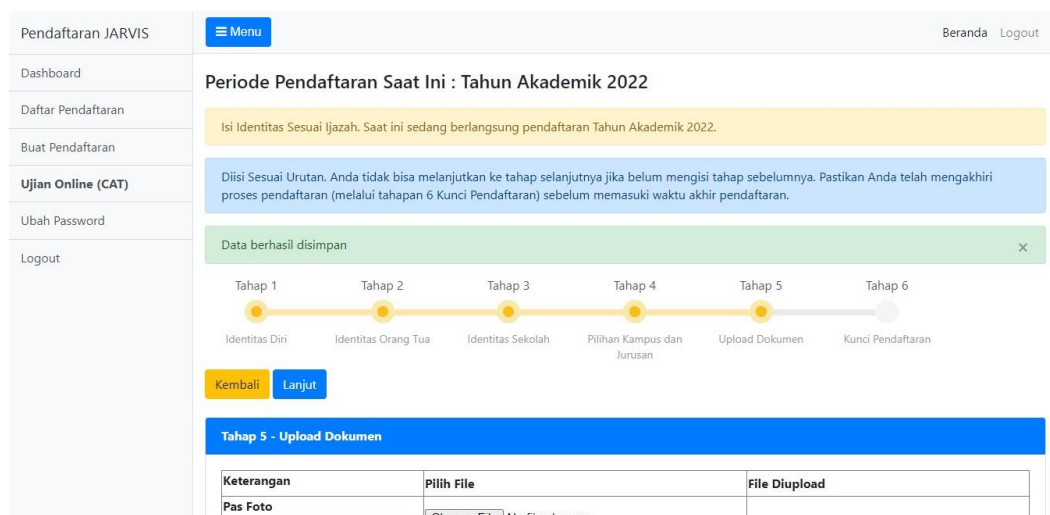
Pendaftaran JARVIS

Dashboard

Daftar Pendaftaran

Buat Pendaftaran

Ujian Online (CAT)

Ubah Password

Logout

≡ Menu

Beranda Logout

Periode Pendaftaran Saat Ini : Tahun Akademik 2022

Isi Identitas Sesuai Ijazah. Saat ini sedang berlangsung pendaftaran Tahun Akademik 2022.

Diisi Sesuai Urutan. Anda tidak bisa melanjutkan ke tahap selanjutnya jika belum mengisi tahap sebelumnya. Pastikan Anda telah mengakhiri proses pendaftaran (melalui tahapan 6 Kunci Pendaftaran) sebelum memasuki waktu akhir pendaftaran.

Data berhasil disimpan ×

Tahap 1 Tahap 2 Tahap 3 Tahap 4 Tahap 5 Tahap 6

Identitas Diri Identitas Orang Tua Identitas Sekolah Pilihan Kampus dan Jurusan Upload Dokumen Kunci Pendaftaran

Kembali Lanjut

Tahap 5 - Upload Dokumen

| Keterangan | Pilih File | File Diupload |
|---|---|---|
| Pas Foto | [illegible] | |